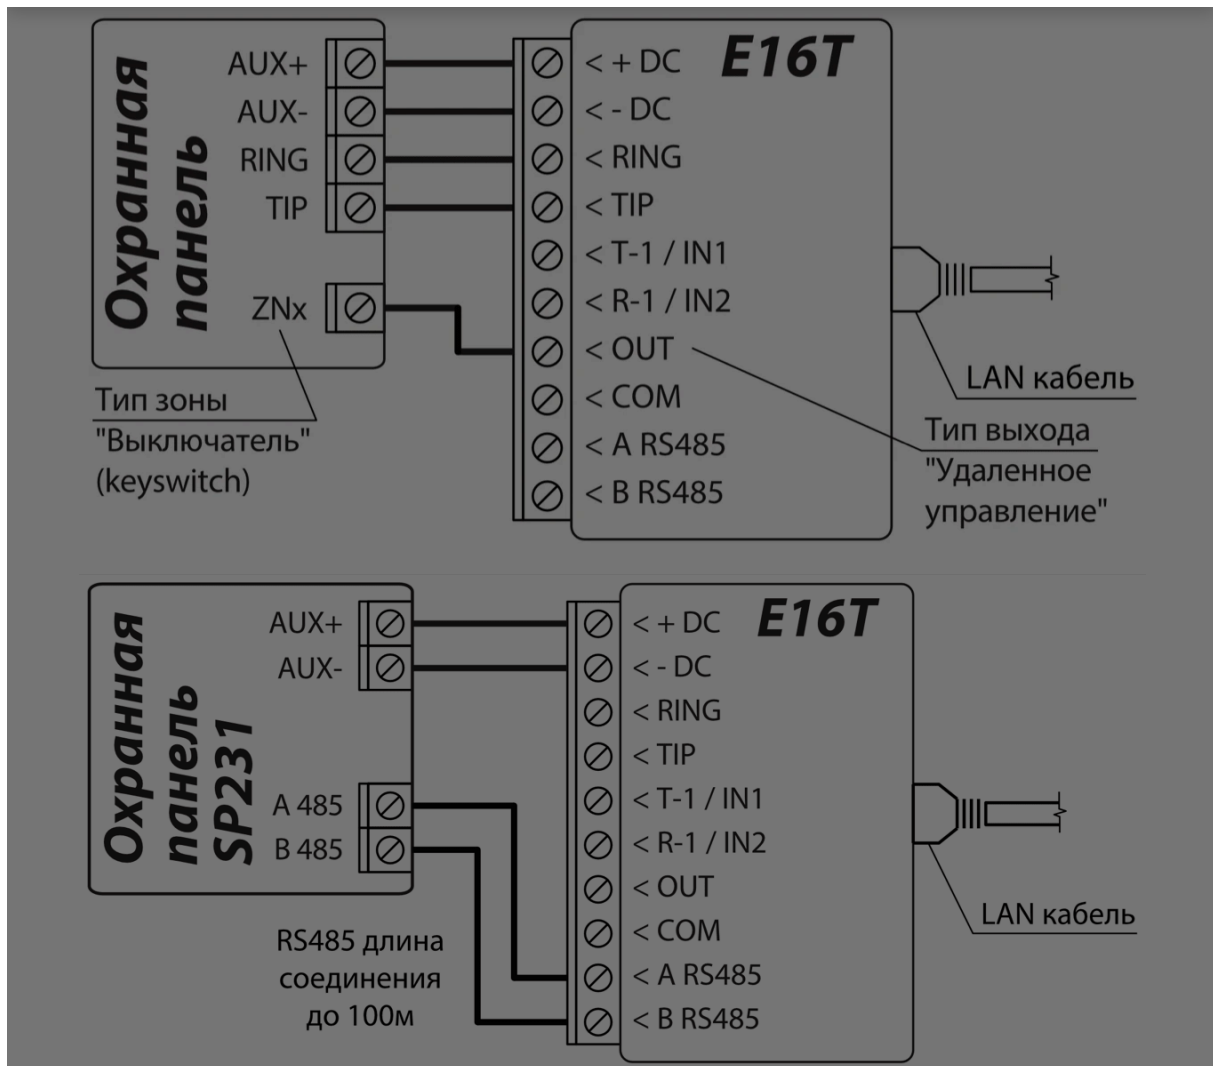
Охранная панель

AUX+
AUX-
RING
TIP
ZNx

E16T

< + DC
< - DC
< RING
< TIP
< T-1 / IN1
< R-1 / IN2
< OUT
< COM
< A RS485
< B RS485

LAN кабель

Тип зоны "Выключатель" (keyswitch)

Тип выхода "Удаленное управление"

Охранная панель SP231

AUX+
AUX-
A 485
B 485

E16T

< + DC
< - DC
< RING
< TIP
< T-1 / IN1
< R-1 / IN2
< OUT
< COM
< A RS485
< B RS485

LAN кабель

RS485 длина соединения до 100м